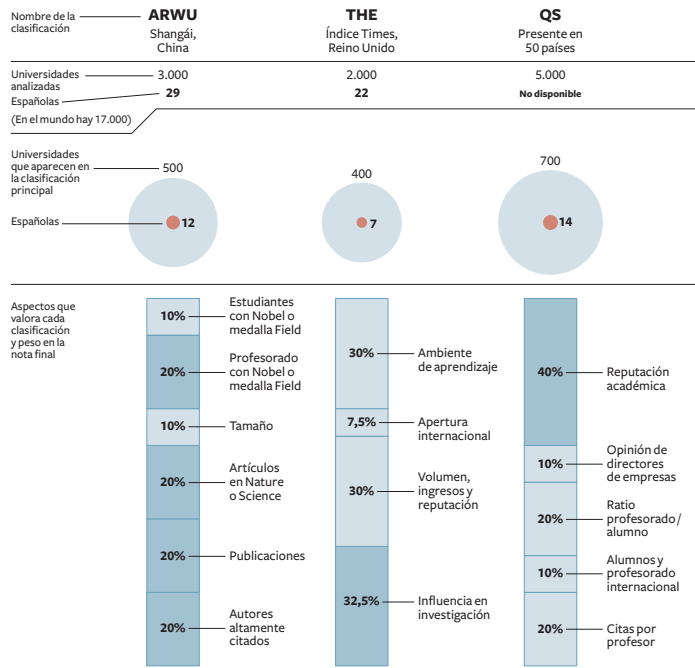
Nombre de la clasificación

ARWU
Shangái, China

THE
Índice Times, Reino Unido

QS
Presente en 50 países

Universidades analizadas
3.000
2.000
5.000

Españolas
29
22
No disponible

(En el mundo hay 17.000)

Universidades que aparecen en la clasificación principal
500
400
700

Españolas
12
7
14

Aspectos que valora cada clasificación y peso en la nota final

10% Estudiantes con Nobel o medalla Field
20% Profesorado con Nobel o medalla Field
10% Tamaño
20% Artículos en Nature o Science
20% Publicaciones
20% Autores altamente citados

30% Ambiente de aprendizaje
7,5% Apertura internacional
30% Volumen, ingresos y reputación
32,5% Influencia en investigación

40% Reputación académica
10% Opinión de directores de empresas
20% Ratio profesorado / alumno
10% Alumnos y profesorado internacional
20% Citas por profesor